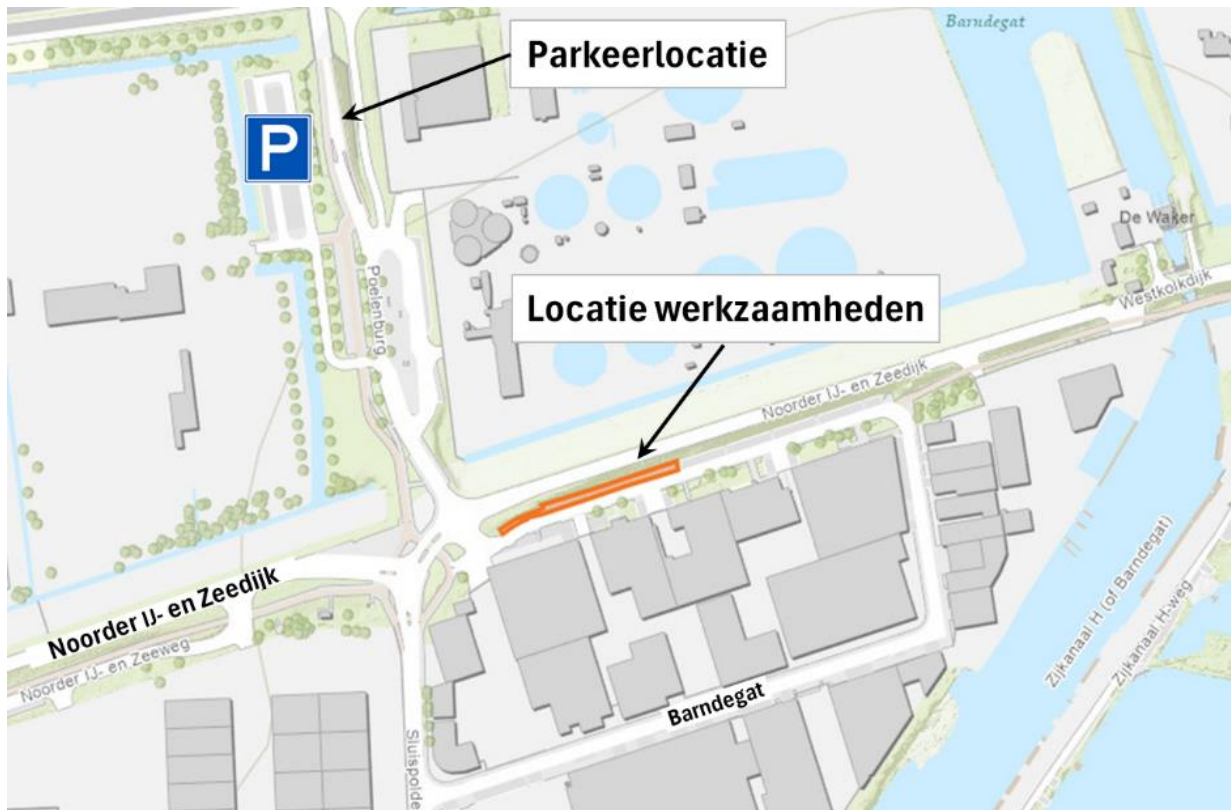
Barndegat

Parkeerlocatie

P

De Waker

Poelenburg

Locatie werkzaamheden

Westkolkdijk

Noorder IJ- en Zeedijk

Noorder IJ- en Zeedijk

Noorder IJ- en Zeeweg

Zijkanaal H (of Barndegat)

Zijkanaal H-weg

Barndegat

Sluispolde